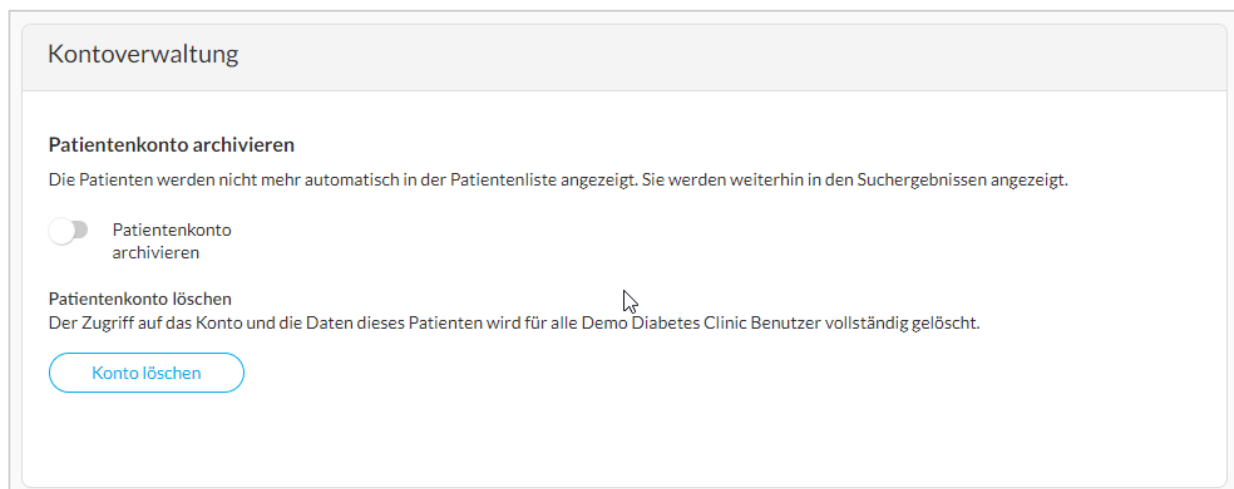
Kontoverwaltung

Patientenkonto archivieren

Die Patienten werden nicht mehr automatisch in der Patientenliste angezeigt. Sie werden weiterhin in den Suchergebnissen angezeigt.

Patientenkonto archivieren

Patientenkonto löschen
Der Zugriff auf das Konto und die Daten dieses Patienten wird für alle Demo Diabetes Clinic Benutzer vollständig gelöscht.

Konto löschen